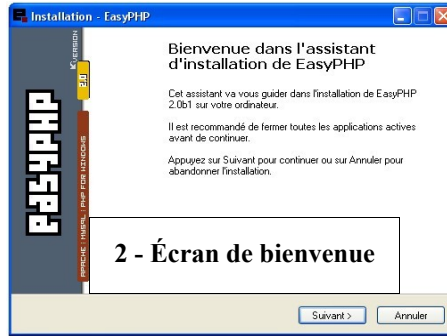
Installation - EasyPHP

VERSION 2.0

easyPHP

APACHE : MYSQL : PHP FOR WINDOWS

Bienvenue dans l'assistant d'installation de EasyPHP

Cet assistant va vous guider dans l'installation de EasyPHP 2.0b1 sur votre ordinateur.

Il est recommandé de fermer toutes les applications actives avant de continuer.

Appuyez sur Suivant pour continuer ou sur Annuler pour abandonner l'installation.

2 - Écran de bienvenue

Suivant >

Annuler